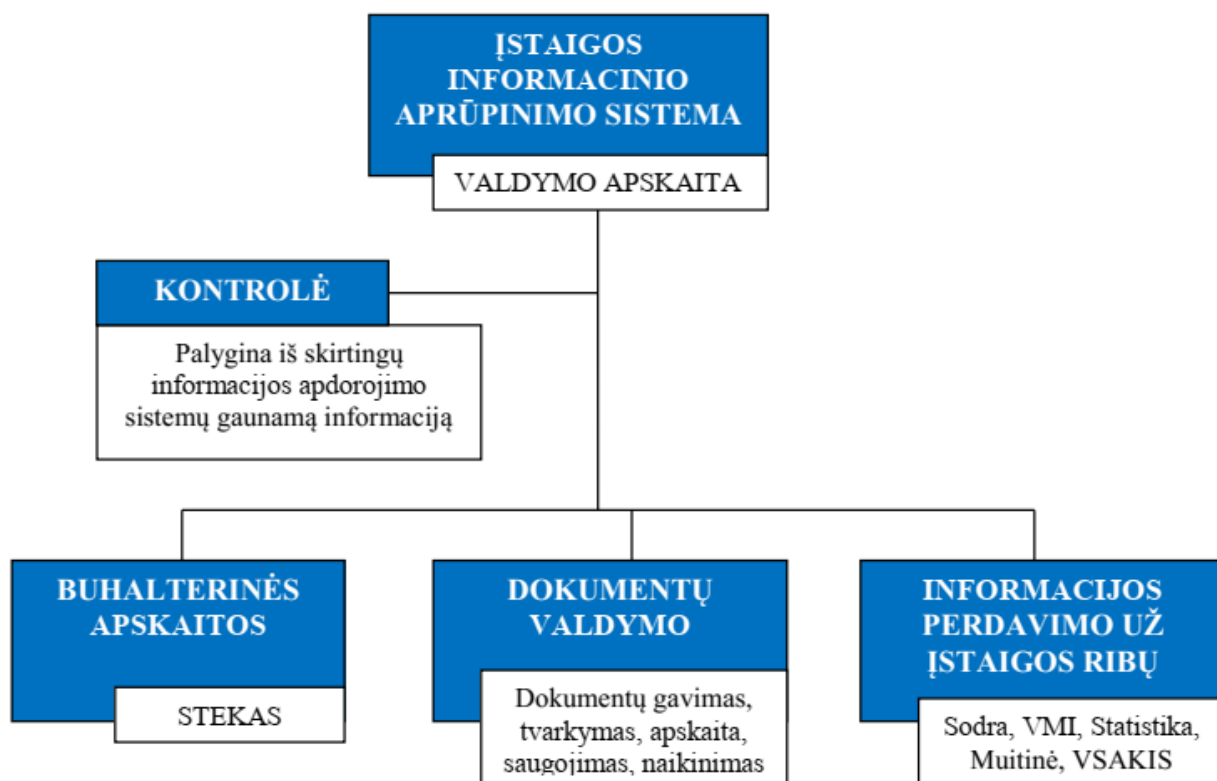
ĮSTAIGOS INFORMACINIO APRŪPINIMO SISTEMA

VALDYMO APSKAITA

KONTROLĖ

Palygina iš skirtingų informacijos apdorojimo sistemų gaunamą informaciją

BUHALTERINĖS APSKAITOS

STEKAS

DOKUMENTŲ VALDYMO

Dokumentų gavimas, tvarkymas, apskaita, saugojimas, naikinimas

INFORMACIJOS PERDAVIMO UŽ ĮSTAIGOS RIBŲ

Sodra, VMI, Statistika, Muitinė, VSAKIS